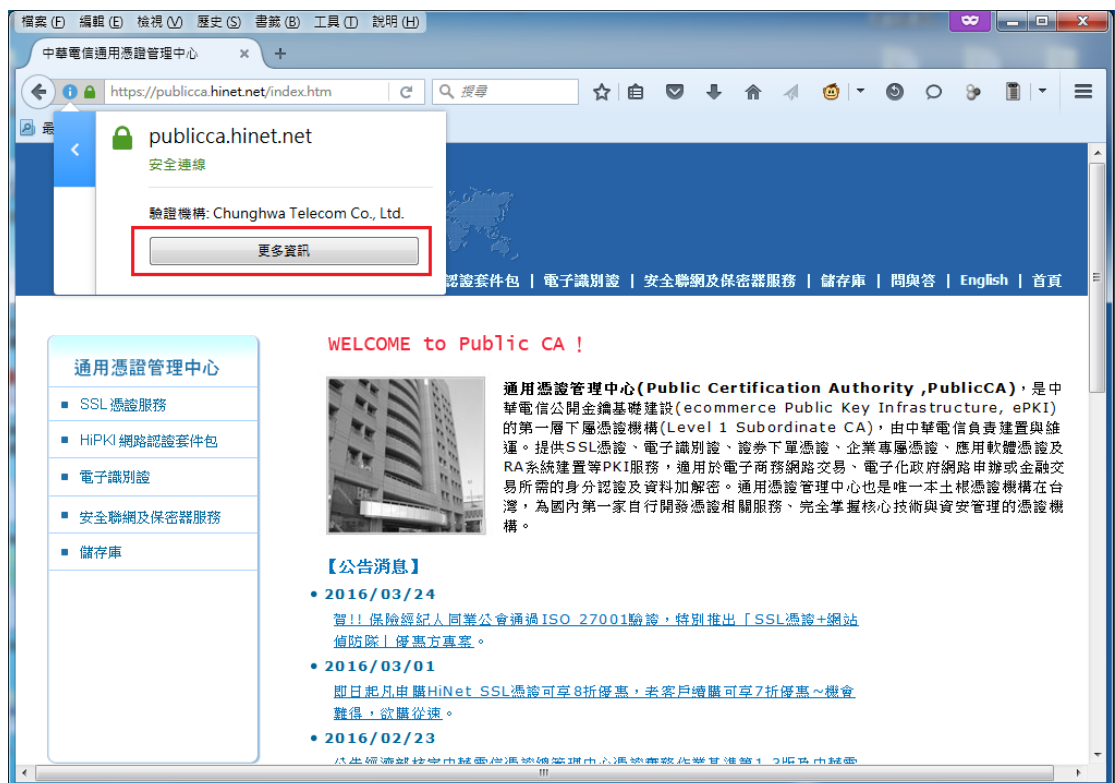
檔案 (F) 編輯 (E) 檢視 (V) 歷史 (S) 書籤 (B) 工具 (T) 說明 (H)

中華電信通用憑證管理中心

https://publicca.hinet.net/index.htm

搜尋

publicca.hinet.net

安全連線

驗證機構: Chunghwa Telecom Co., Ltd.

更多資訊

認證套件包 | 電子識別證 | 安全聯網及保密器服務 | 儲存庫 | 問與答 | English | 首頁

通用憑證管理中心

SSL 憑證服務

HiPKI 網路認證套件包

電子識別證

安全聯網及保密器服務

儲存庫

WELCOME to Public CA !

通用憑證管理中心(Public Certification Authority ,PublicCA)，是中華電信公開金鑰基礎建設(ecommerce Public Key Infrastructure, ePKI)的第一層下屬憑證機構(Level 1 Subordinate CA)，由中華電信負責建置與維運。提供SSL憑證、電子識別證、證券下單憑證、企業專屬憑證、應用軟體憑證及RA系統建置等PKI服務，適用於電子商務網路交易、電子化政府網路申辦或金融交易所需的身分認證及資料加解密。通用憑證管理中心也是唯一本土根憑證機構在台灣，為國內第一家自行開發憑證相關服務、完全掌握核心技術與資安管理的憑證機構。

【公告消息】

2016/03/24

賀!! 保險經紀人同業公會通過ISO 27001驗證，特別推出「SSL憑證+網站偵防險」優惠方專案。

2016/03/01

即日起凡申購HiNet SSL憑證可享8折優惠，老客戶續購可享7折優惠～機會難得，欲購從速。

2016/02/23

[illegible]